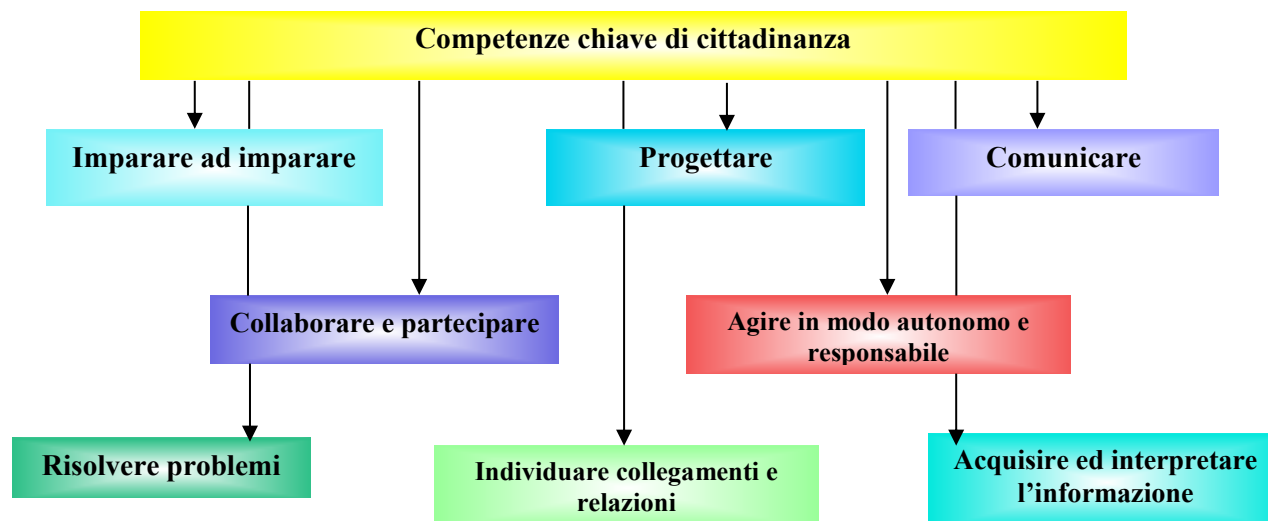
Competenze chiave di cittadinanza

Imparare ad imparare

Progettare

Comunicare

Collaborare e partecipare

Agire in modo autonomo e responsabile

Risolvere problemi

Individuare collegamenti e relazioni

Acquisire ed interpretare l'informazione